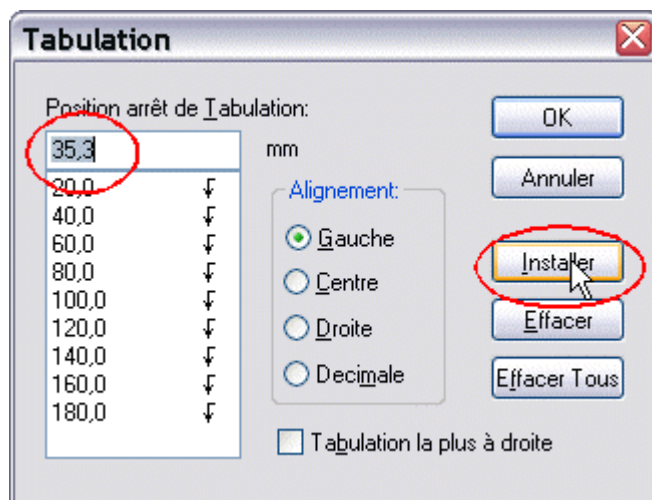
Tabulation

Position arrêt de Tabulation:

35,3

mm

20,0
40,0
60,0
80,0
100,0
120,0
140,0
160,0
180,0

Alignement:

Gauche

Centre

Droite

Decimale

Tabulation la plus à droite

OK

Annuler

Installer

Effacer

Effacer Tous